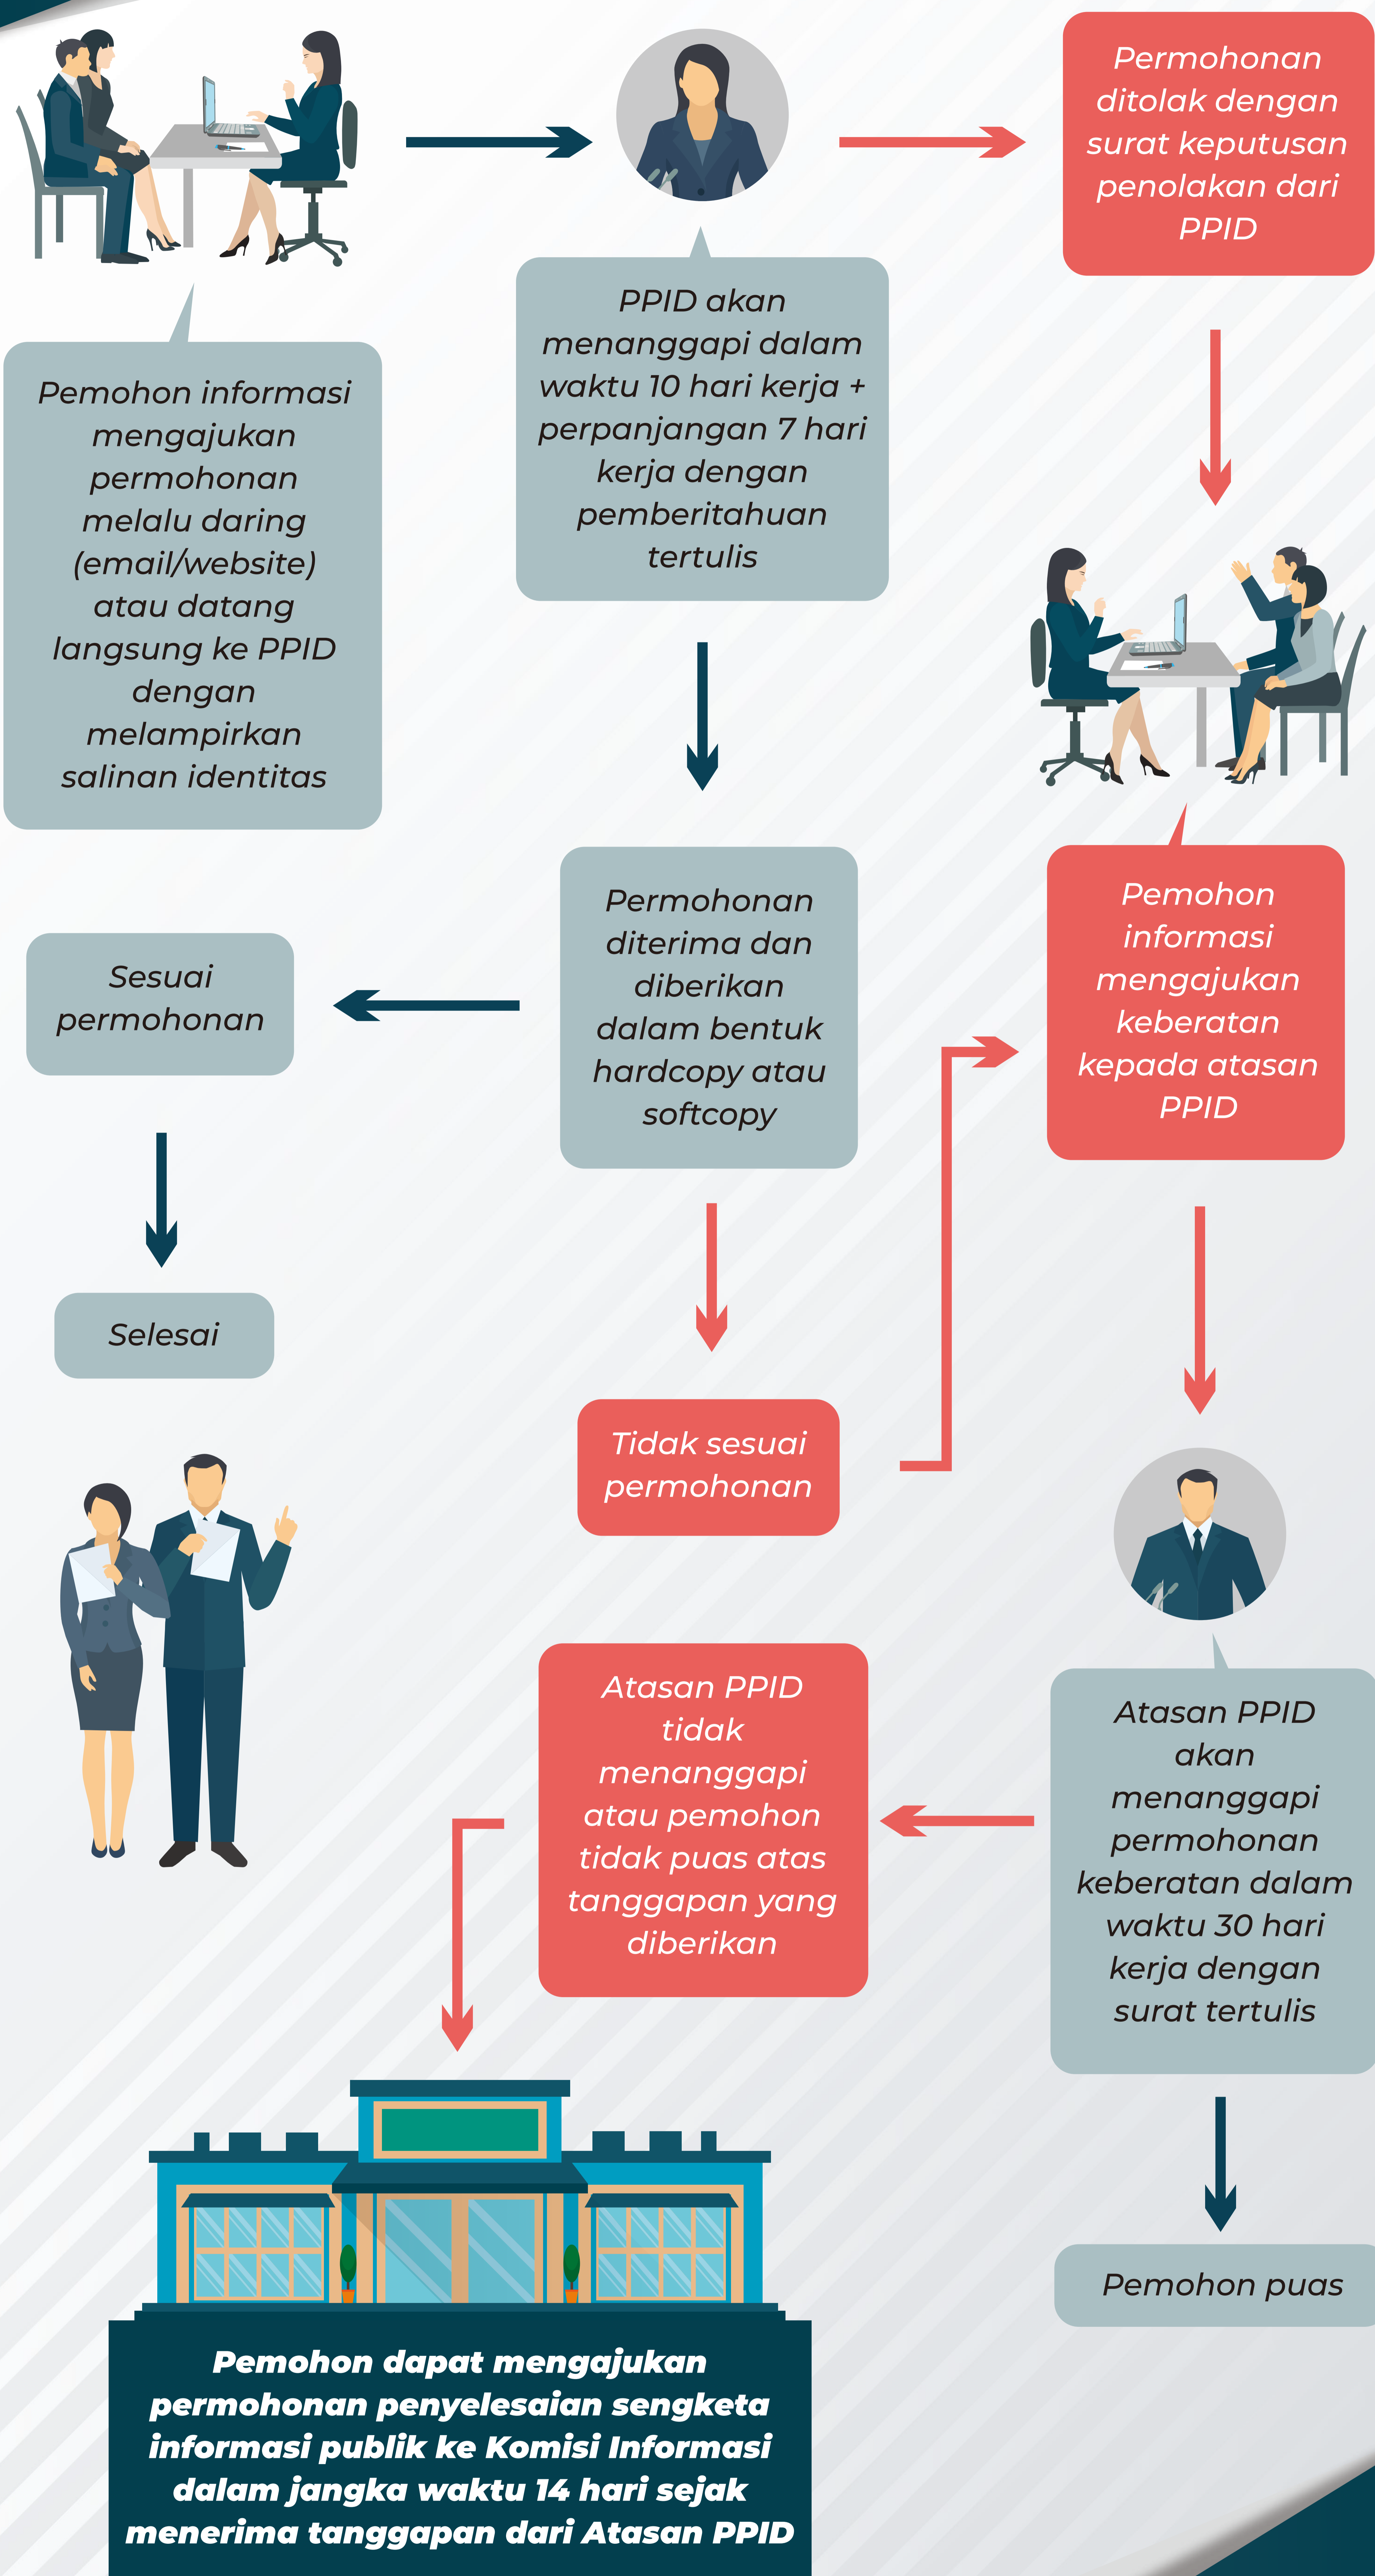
Pemohon informasi mengajukan permohonan melalu daring (email/website) atau datang langsung ke PPID dengan melampirkan salinan identitas

PPID akan menanggapi dalam waktu 10 hari kerja + perpanjangan 7 hari kerja dengan pemberitahuan tertulis

Permohonan ditolak dengan surat keputusan penolakan dari PPID

Pemohon informasi mengajukan keberatan kepada atasan PPID

Permohonan diterima dan diberikan dalam bentuk hardcopy atau softcopy

Sesuai permohonan

Selesai

Tidak sesuai permohonan

Atasan PPID akan menanggapi permohonan keberatan dalam waktu 30 hari kerja dengan surat tertulis

Atasan PPID tidak menanggapi atau pemohon tidak puas atas tanggapan yang diberikan

Pemohon puas

Pemohon dapat mengajukan permohonan penyelesaian sengketa informasi publik ke Komisi Informasi dalam jangka waktu 14 hari sejak menerima tanggapan dari Atasan PPID